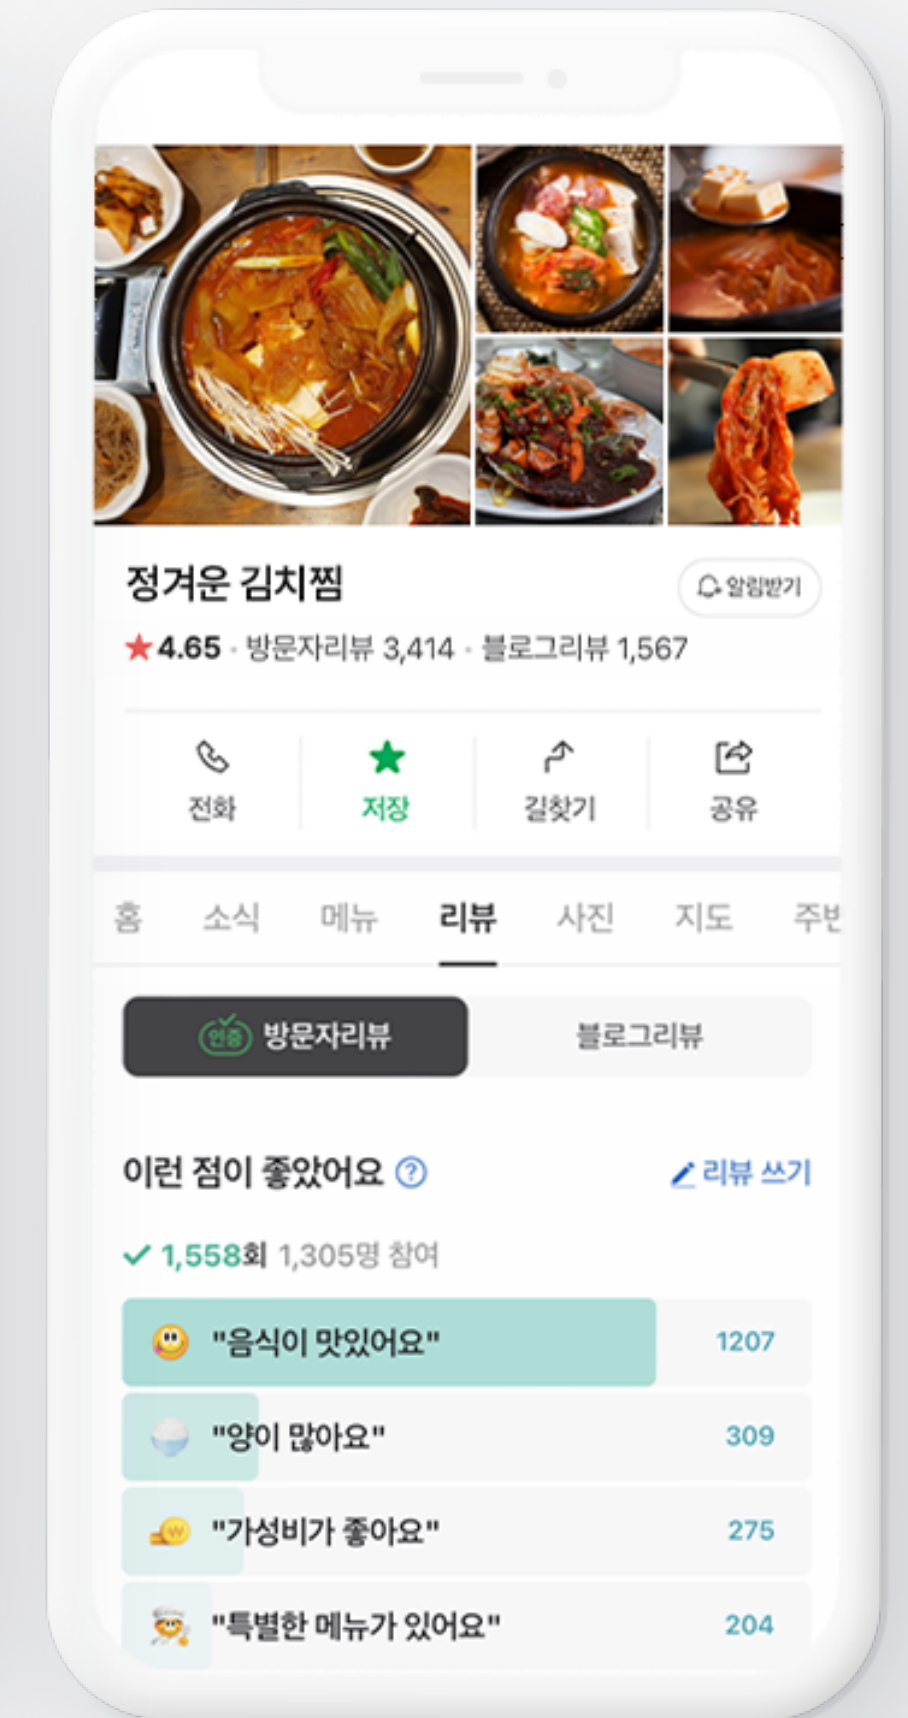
정겨운 김치찜

알림받기

4.65 · 방문자리뷰 3,414 · 블로그리뷰 1,567

전화

저장

길찾기

공유

홈 소식 메뉴 리뷰 사진 지도 주변

인증 방문자리뷰

블로그리뷰

이런 점이 좋았어요

리뷰 쓰기

1,558회 1,305명 참여

"음식이 맛있어요" 1207

"양이 많아요" 309

"가성비가 좋아요" 275

"특별한 메뉴가 있어요" 204